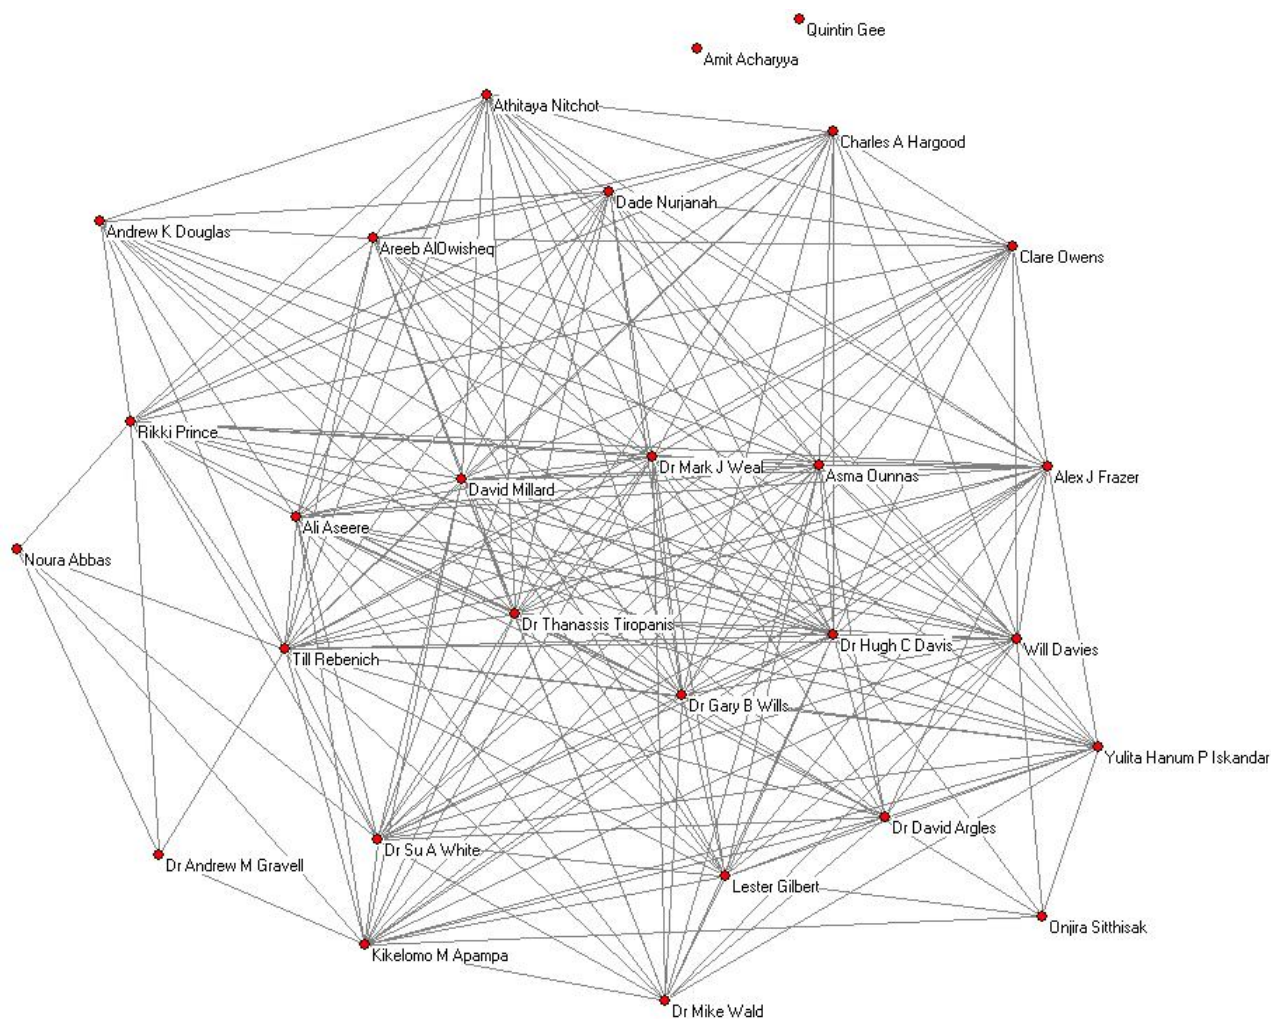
Quintin Gee
Amit Acharyya
Athitaya Nitchot
Charles A Hargood
Dade Nurjanah
Andrew K Douglas
Areeb AlOwisheq
Clare Owens
Rikki Prince
Dr Mark J Weal
Asma Ounnas
Alex J Frazer
David Millard
Ali Aseere
Noura Abbas
Dr Thanassis Tiropanis
Dr Hugh C Davis
Will Davies
Till Rebenich
Dr Gary B Wills
Yulita Hanum P Iskandar
Dr David Argles
Dr Su A White
Dr Andrew M Gravell
Lester Gilbert
Onjira Sitthisak
Kikelomo M Apampa
Dr Mike Wald